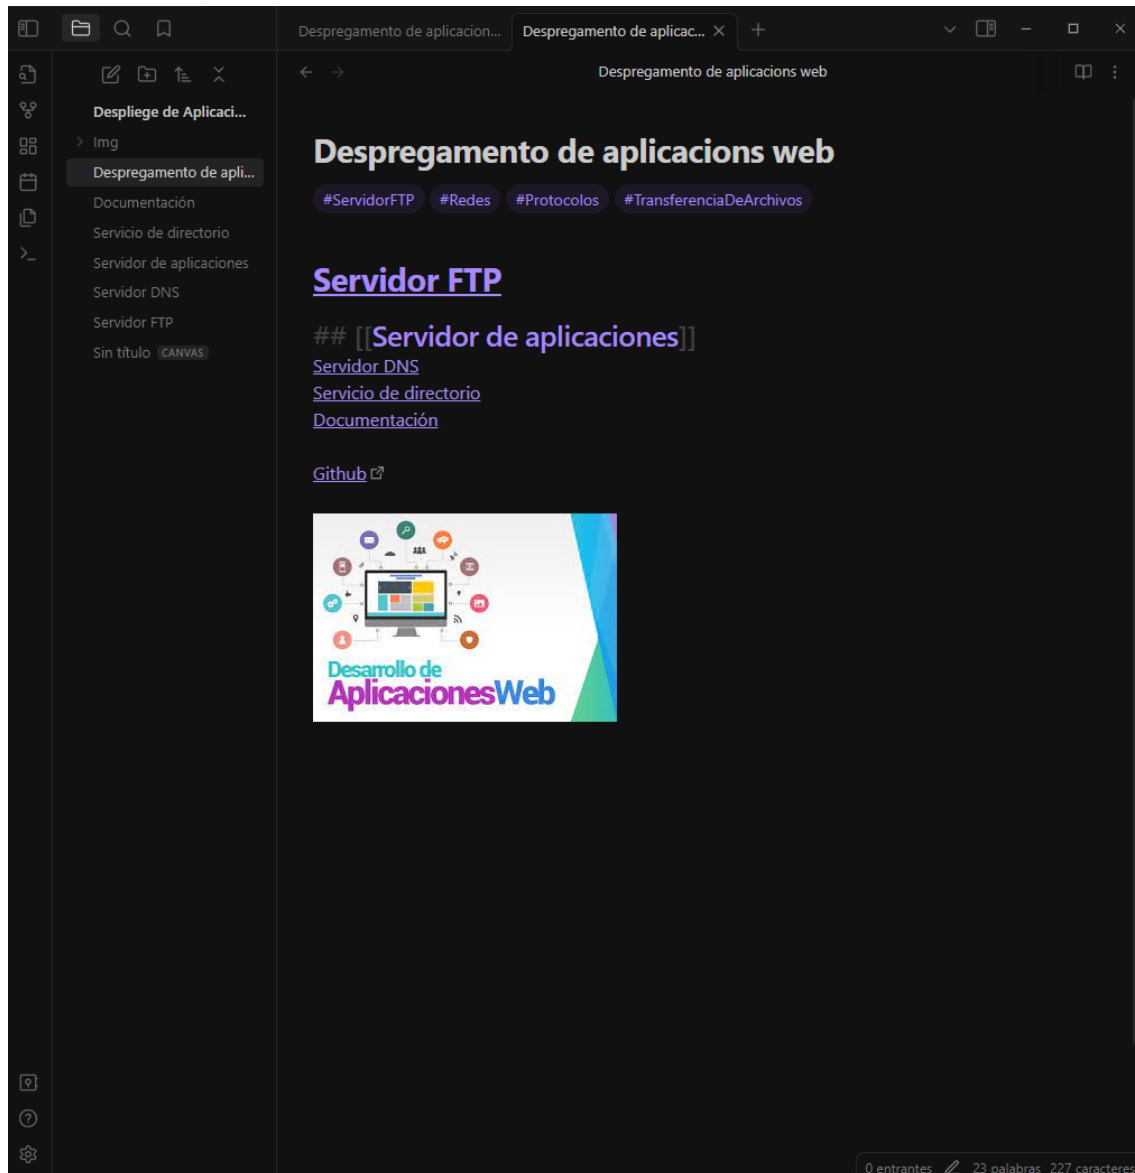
Despregamento de aplicacion... | Despregamento de aplicac... ×

Despliege de Aplicaci...
Img
Despregamento de apli...
Documentación
Servicio de directorio
Servidor de aplicaciones
Servidor DNS
Servidor FTP
Sin título CANVAS

Despregamento de aplicacions web

# Despregamento de aplicacions web

#ServidorFTP #Redes #Protocolos #TransferenciaDeArchivos

## Servidor FTP

## [[Servidor de aplicaciones]]

Servidor DNS

Servicio de directorio

Documentación

Github

Desarrollo de AplicacionesWeb

0 entrantes 23 palabras 227 caracteres